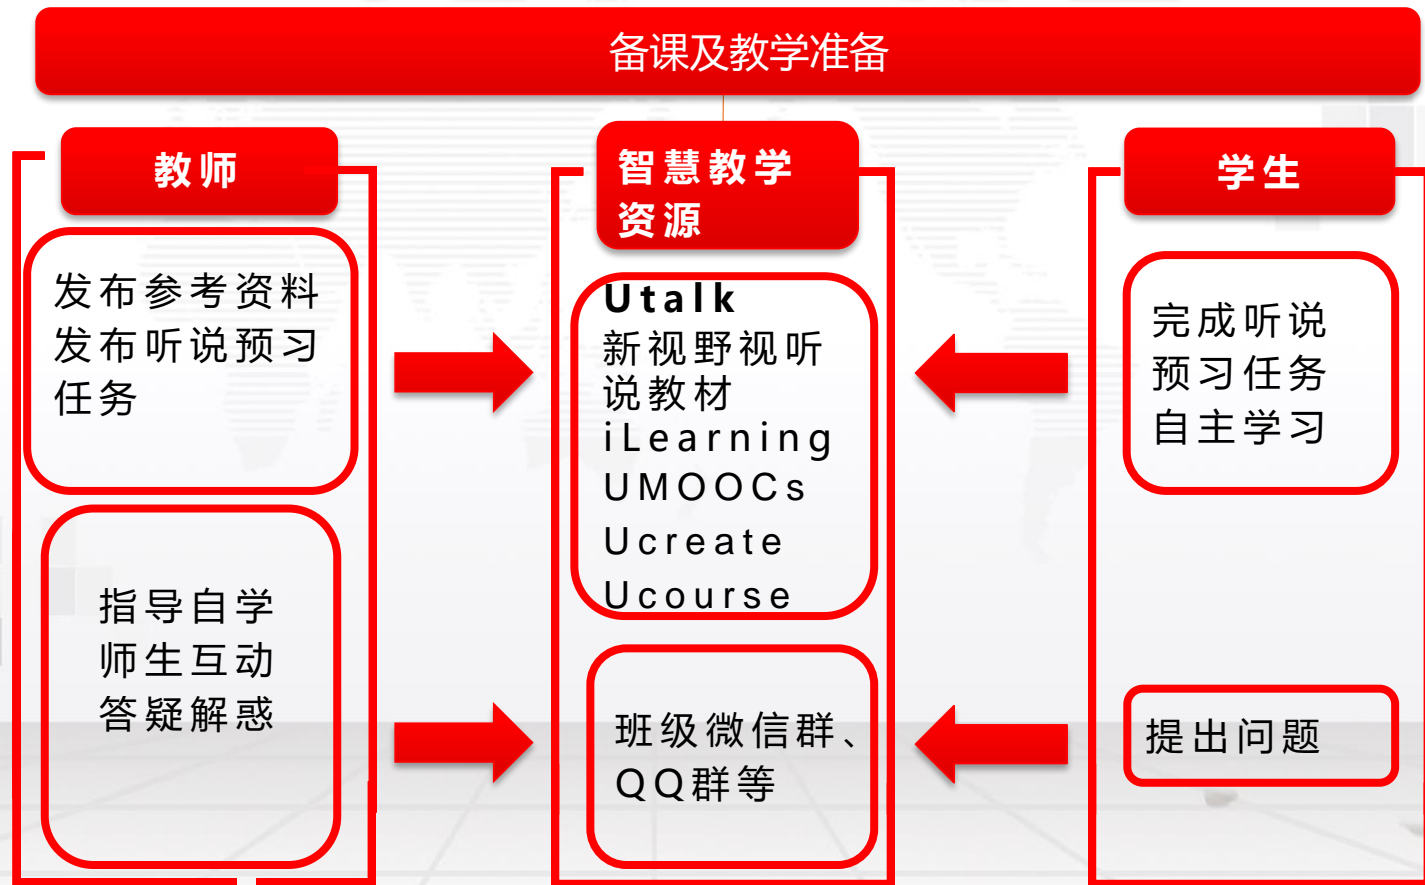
备课及教学准备

教师

发布参考资料
发布听说预习任务

指导自学
师生互动
答疑解惑

智慧教学资源

Utalk
新视野视听说教材
iLearning
UMOOCs
Ucreate
Ucourse

班级微信群、QQ群等

学生

完成听说预习任务
自主学习

提出问题